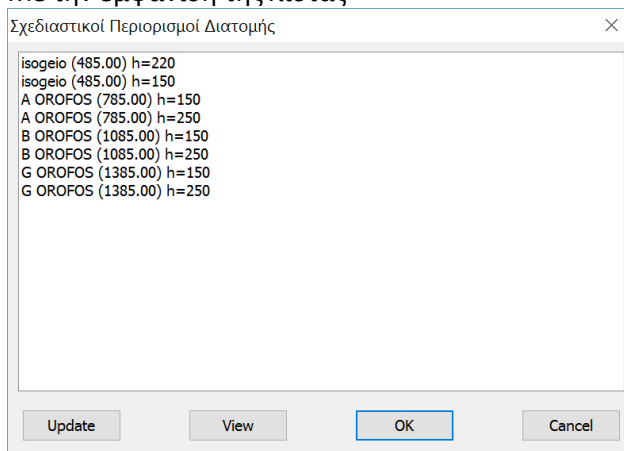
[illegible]

Σχεδιαστικοί Περιορισμοί Διατομής

×

isogeio (485.00) h=220
isogeio (485.00) h=150
A OROFOS (785.00) h=150
A OROFOS (785.00) h=250
B OROFOS (1085.00) h=150
B OROFOS (1085.00) h=250
G OROFOS (1385.00) h=150
G OROFOS (1385.00) h=250

Update View OK Cancel